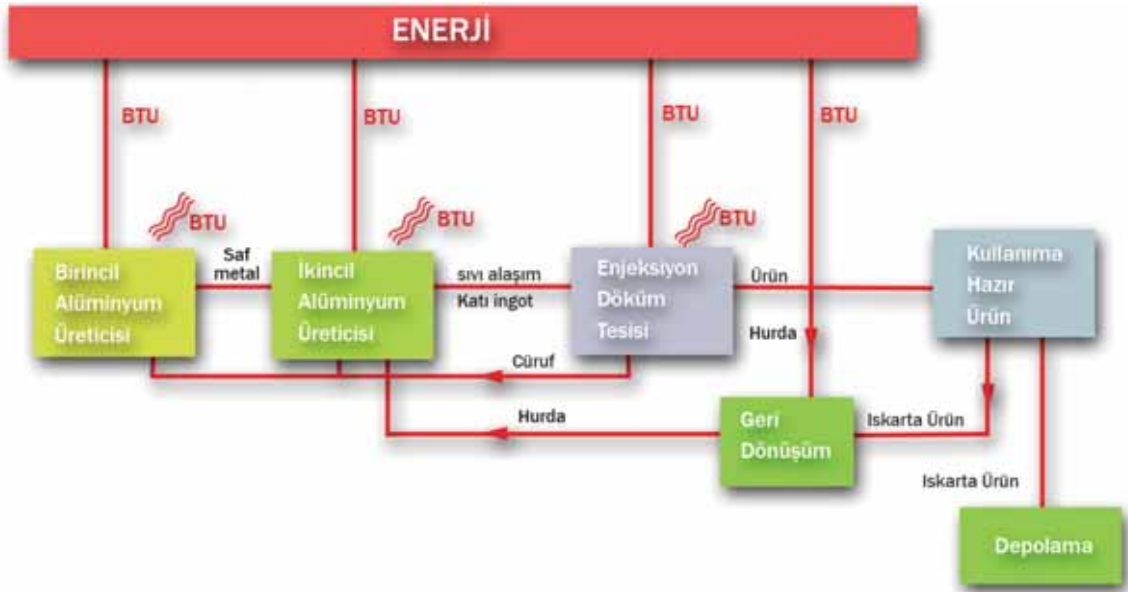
ENERJİ

BTU

BTU

BTU

BTU

BTU

BTU

BTU

Birincil Alüminyum Üreticisi

Saf metal

İkincil Alüminyum Üreticisi

sıvı alaşım

Katı ingot

Enjeksiyon Döküm Tesisi

Ürün

Kullanıma Hazır Ürün

Hurda

Cüruf

Hurda

Geri Dönüşüm

Iskarta Ürün

Iskarta Ürün

Depolama